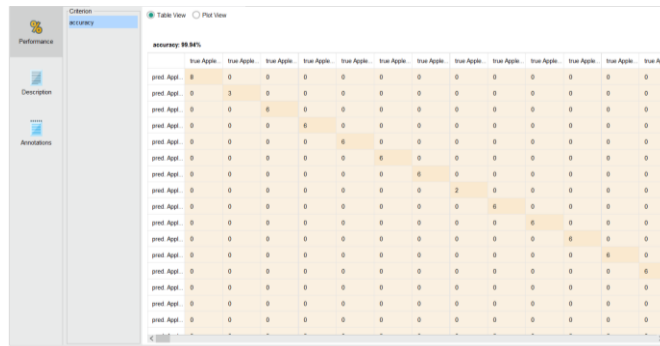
Performance

Description

Annotations

Criterion
accuracy

Table View Plot View

accuracy: 98.94%

| | true Apple... | true Apple... | true Apple... | true Apple... | true Apple... | true Apple... | true Apple... | true Apple... | true Apple... | true Apple... | true Apple... | true Apple... | true A |
|---|---|---|---|---|---|---|---|---|---|---|---|---|---|
| pred. Appl... | 8 | 0 | 0 | 0 | 0 | 0 | 0 | 0 | 0 | 0 | 0 | 0 | 0 |
| pred. Appl... | 0 | 3 | 0 | 0 | 0 | 0 | 0 | 0 | 0 | 0 | 0 | 0 | 0 |
| pred. Appl... | 0 | 0 | 6 | 0 | 0 | 0 | 0 | 0 | 0 | 0 | 0 | 0 | 0 |
| pred. Appl... | 0 | 0 | 0 | 6 | 0 | 0 | 0 | 0 | 0 | 0 | 0 | 0 | 0 |
| pred. Appl... | 0 | 0 | 0 | 0 | 6 | 0 | 0 | 0 | 0 | 0 | 0 | 0 | 0 |
| pred. Appl... | 0 | 0 | 0 | 0 | 0 | 6 | 0 | 0 | 0 | 0 | 0 | 0 | 0 |
| pred. Appl... | 0 | 0 | 0 | 0 | 0 | 0 | 6 | 0 | 0 | 0 | 0 | 0 | 0 |
| pred. Appl... | 0 | 0 | 0 | 0 | 0 | 0 | 0 | 2 | 0 | 0 | 0 | 0 | 0 |
| pred. Appl... | 0 | 0 | 0 | 0 | 0 | 0 | 0 | 0 | 6 | 0 | 0 | 0 | 0 |
| pred. Appl... | 0 | 0 | 0 | 0 | 0 | 0 | 0 | 0 | 0 | 6 | 0 | 0 | 0 |
| pred. Appl... | 0 | 0 | 0 | 0 | 0 | 0 | 0 | 0 | 0 | 0 | 6 | 0 | 0 |
| pred. Appl... | 0 | 0 | 0 | 0 | 0 | 0 | 0 | 0 | 0 | 0 | 0 | 6 | 0 |
| pred. Appl... | 0 | 0 | 0 | 0 | 0 | 0 | 0 | 0 | 0 | 0 | 0 | 0 | 6 |
| pred. Appl... | 0 | 0 | 0 | 0 | 0 | 0 | 0 | 0 | 0 | 0 | 0 | 0 | 0 |
| pred. Appl... | 0 | 0 | 0 | 0 | 0 | 0 | 0 | 0 | 0 | 0 | 0 | 0 | 0 |
| pred. Appl... | 0 | 0 | 0 | 0 | 0 | 0 | 0 | 0 | 0 | 0 | 0 | 0 | 0 |